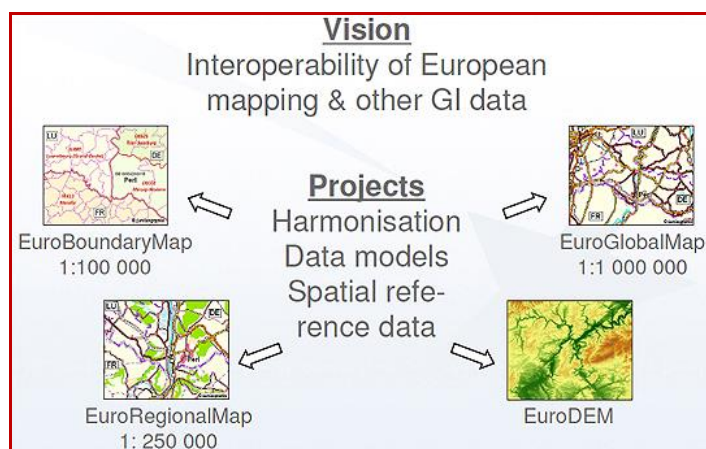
Vision
Interoperability of European mapping & other GI data

Projects
Harmonisation
Data models
Spatial reference data

LU
DE
FR
EuroBoundaryMap
1:100 000

LU
DE
FR
EuroGlobalMap
1:1 000 000

LU
DE
FR
EuroRegionalMap
1: 250 000

EuroDEM